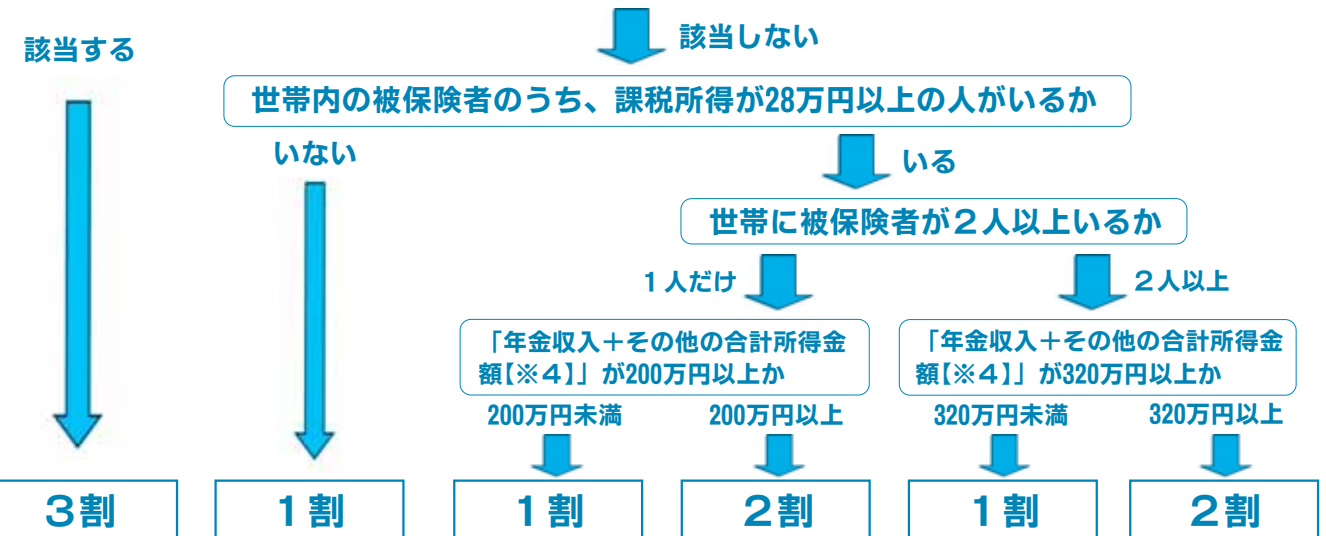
該当する

該当しない

世帯内の被保険者のうち、課税所得が28万円以上の人がいるか

いない

いる

世帯に被保険者が２人以上いるか

１人だけ

２人以上

「年金収入＋その他の合計所得金額【※４】」が200万円以上か

「年金収入＋その他の合計所得金額【※４】」が320万円以上か

200万円未満

200万円以上

320万円未満

320万円以上

３割

１割

１割

２割

１割

２割